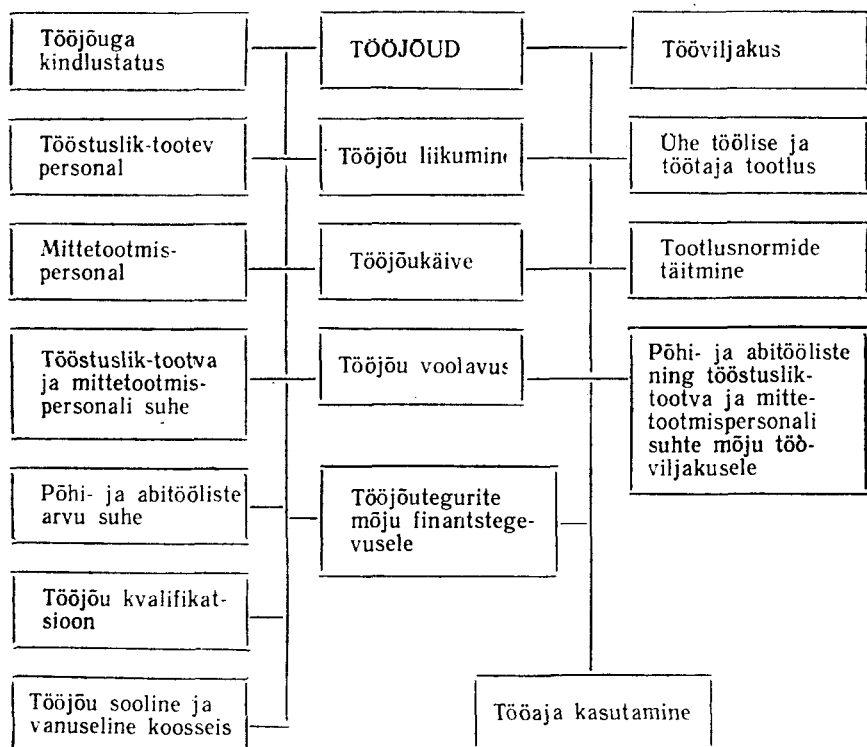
Tööjõuga kindlustatus

TÖÖJÕUD

Tööviljakus

Tööstuslik-tootev personal

Tööjõu liikumine

Ühe töölise ja töötaja tootlus

Mittetootmispersonal

Tööjõukäive

Tootlusnormide täitmine

Tööstuslik-tootva ja mittetootmispersonali suhe

Tööjõu voolavus

Põhi- ja abitööliste ning tööstuslik-tootva ja mittetootmispersonali suhte mõju tööviljakusele

Põhi- ja abitööliste arvu suhe

Tööjõutegurite mõju finantstegevusele

Tööjõu kvalifikatsioon

Tööjõu sooline ja vanuseline koosseis

Tööaja kasutamine